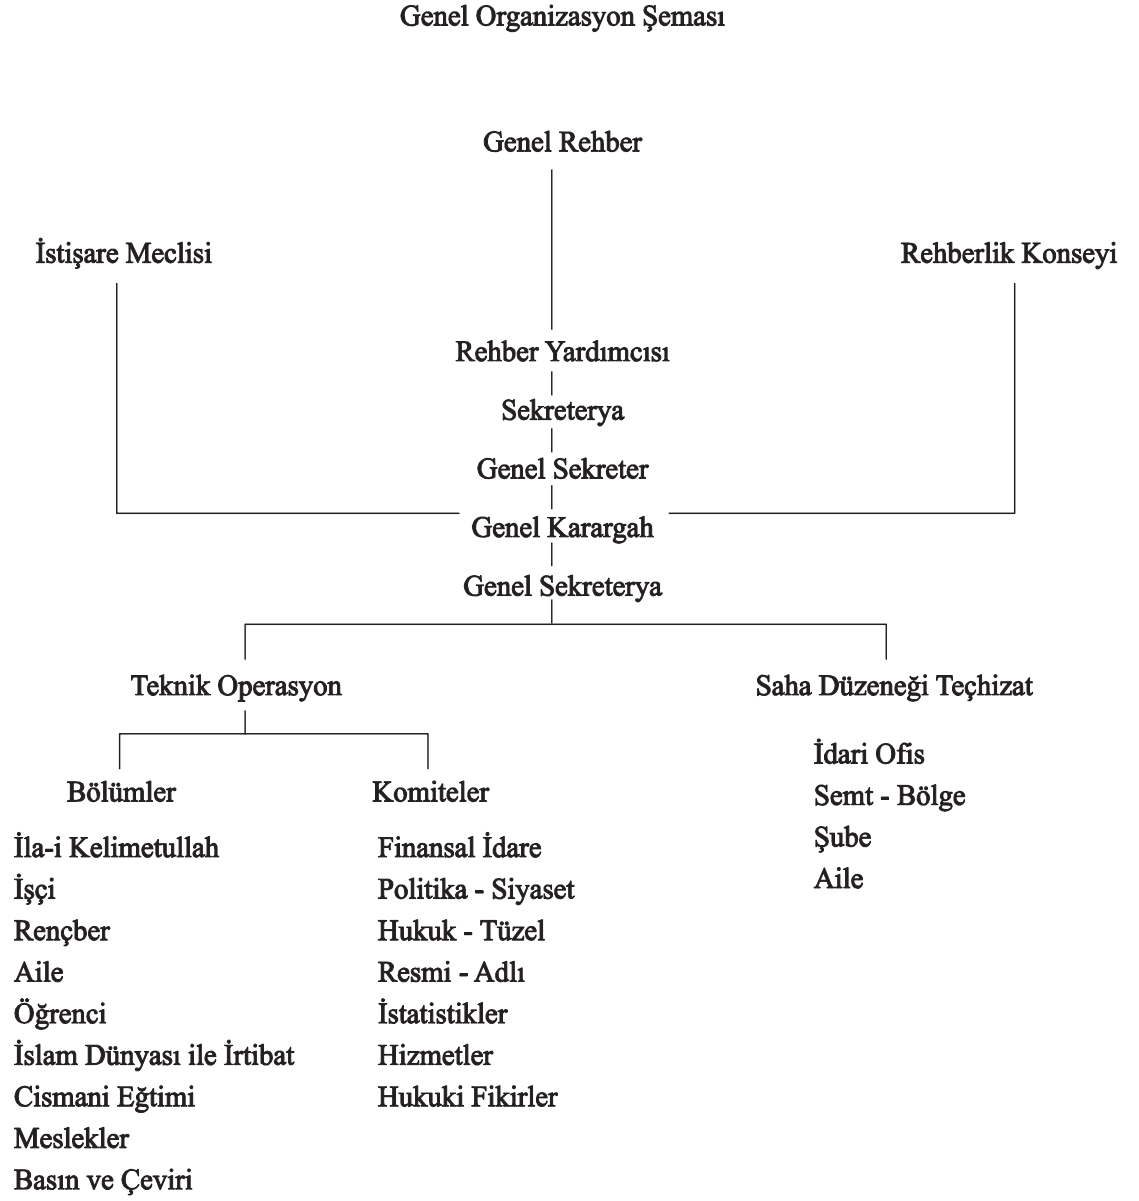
Genel Organizasyon Şeması

Genel Rehber

İstişare Meclisi

Rehberlik Konseyi

Rehber Yardımcısı

Sekreterya

Genel Sekreter

Genel Karargah

Genel Sekreterya

Teknik Operasyon

Saha Düzeneği Teçhizat

Bölümler

Komiteler

İdari Ofis
Semt - Bölge
Şube
Aile

İla-i Kelimetullah
İşçi
Rençber
Aile
Öğrenci
İslam Dünyası ile İrtibat
Cismani Eğtimi
Meslekler
Basın ve Çeviri

Finansal İdare
Politika - Siyaset
Hukuk - Tüzel
Resmi - Adlı
İstatistikler
Hizmetler
Hukuki Fikirler